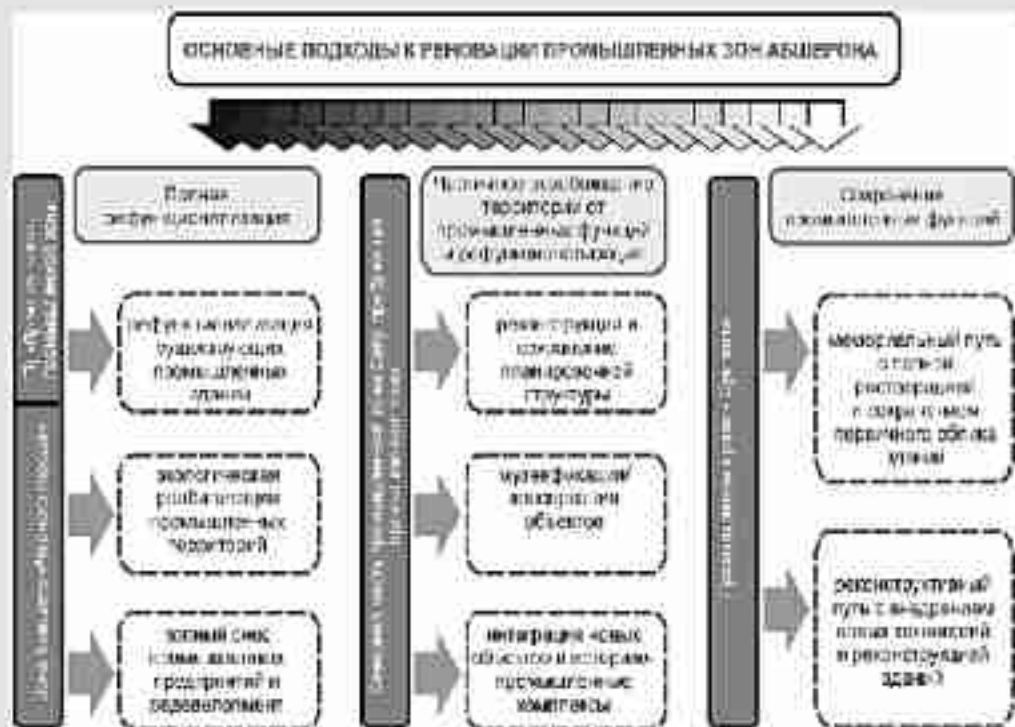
ОСНОВНЫЕ ПОДХОДЫ К РЕНОВАЦИИ ПРОМЫШЛЕННЫХ ЗОН АБШЕРОНА

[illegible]

Полная рефункционализация

рефункционализация существующих промышленных зданий

экологическая реабилитация промышленных территорий

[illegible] снос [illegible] предприятий и редевелопмент

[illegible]

Частичное освобождение территории от промышленных функций и рефункционализация

реконструкция и сохранение планировочной структуры

мультифункционализация исторических объектов

интеграция новых объектов в историко-промышленные комплексы

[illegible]

Сохранение промышленных функций

мемориальный путь с целью реставрации и сохранения первичного облика здания

реконструктивный путь с внедрением новых технологий и реконструкцией здания